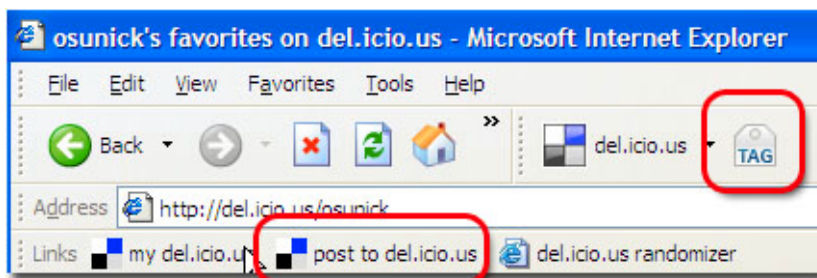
osunick's favorites on del.icio.us - Microsoft Internet Explorer

File Edit View Favorites Tools Help

Back »

del.icio.us TAG

Address http://del.icio.us/osunick

Links my del.icio.us post to del.icio.us del.icio.us randomizer